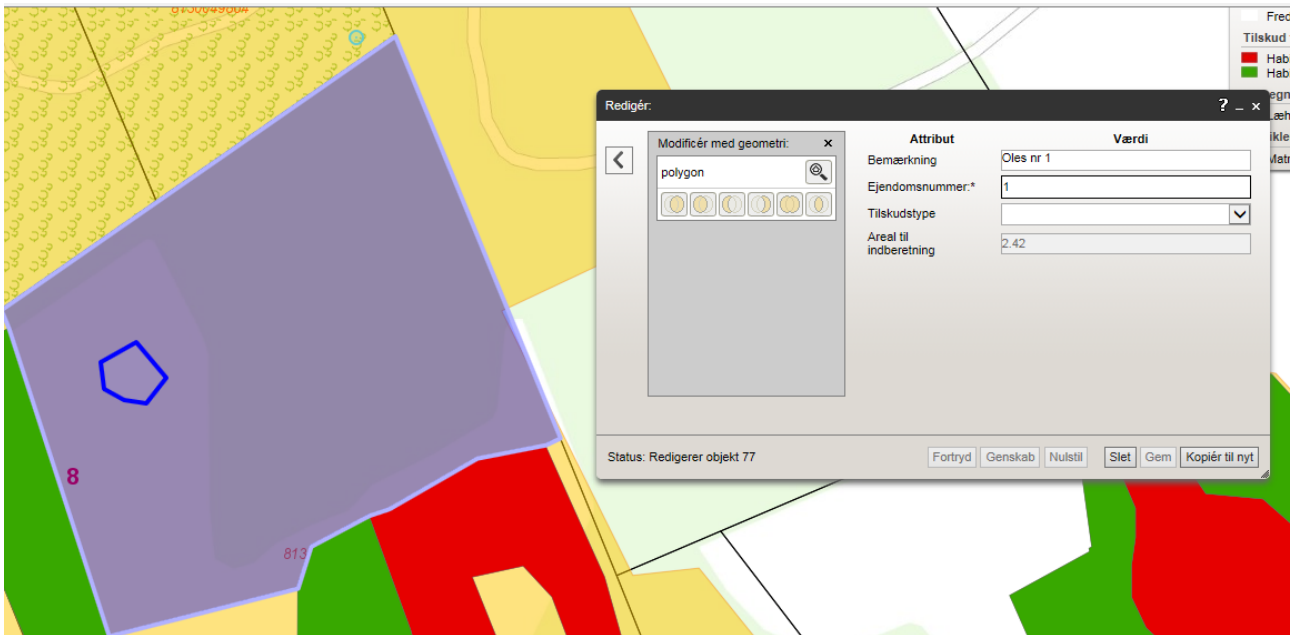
Fred
Tilskud
Hab
Hab
egn
Læh
ikle
Matr

Redigér:
? _ ×

Modificér med geometri: ×
polygon

| Attribut | Værdi |
|---|---|
| Bemærkning | Oles nr 1 |
| Ejendomsnummer:* | 1 |
| Tilskudstype | |
| Areal til indberetning | 2.42 |

Status: Redigerer objekt 77
Fortryd Genskab Nulstil Slet Gem Kopiér til nyt

8
813